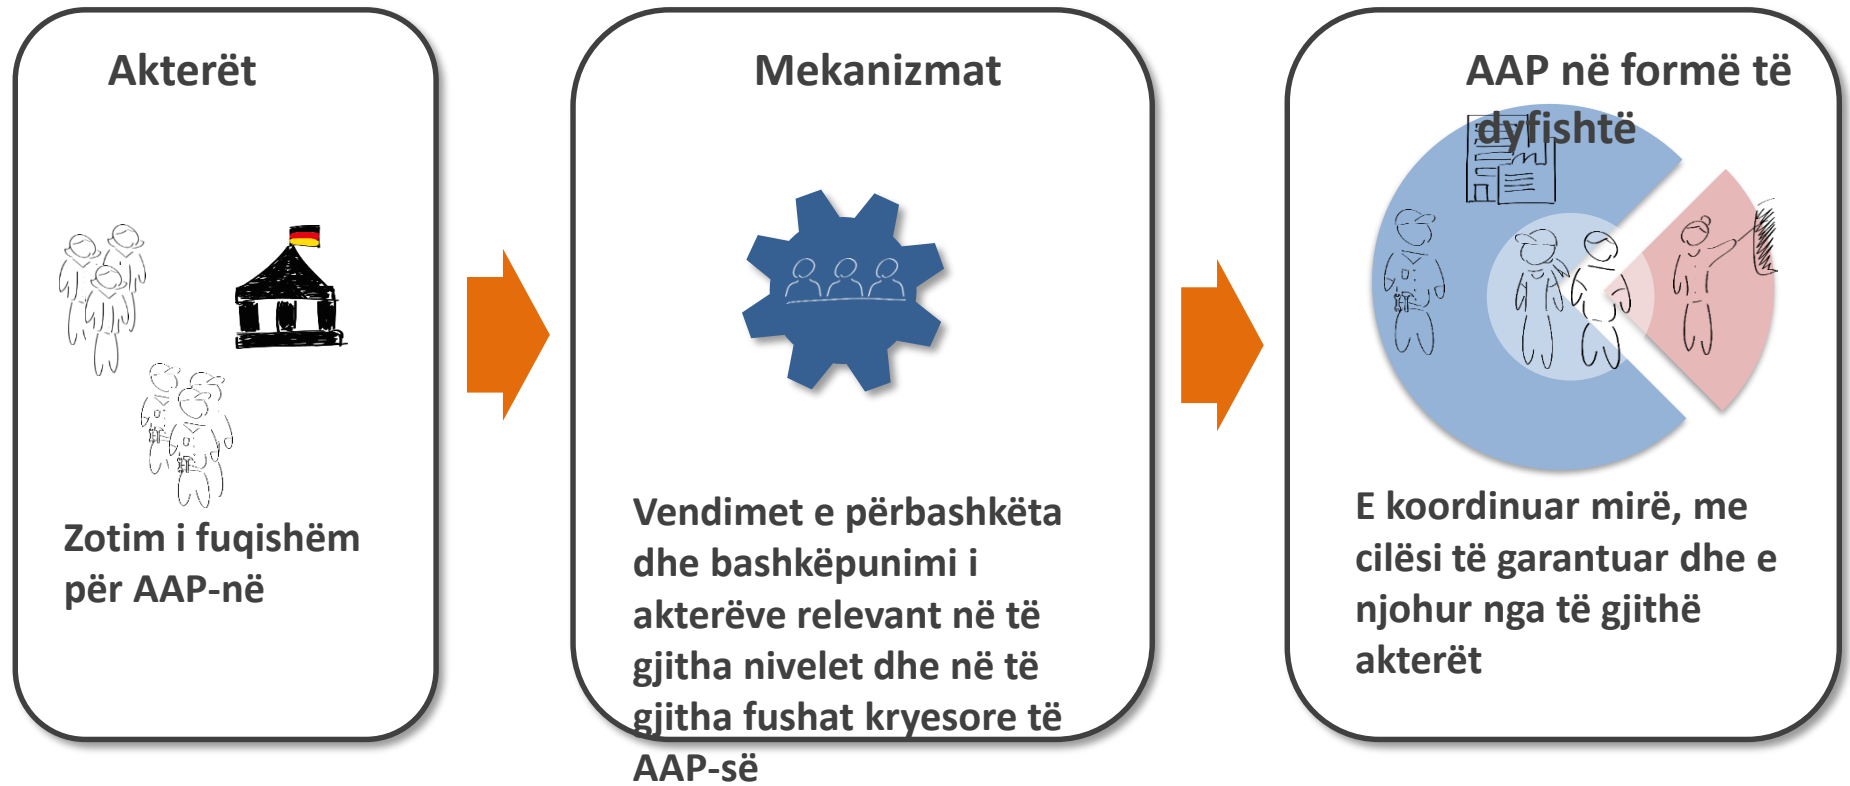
Akterët

Zotim i fuqishëm për AAP-në

Mekanizmat

Vendimet e përbashkëta dhe bashkëpunimi i akterëve relevant në të gjitha nivelet dhe në të gjitha fushat kryesore të AAP-së

AAP në formë të dyfishtë

E koordinuar mirë, me cilësi të garantuar dhe e njohur nga të gjithë akterët